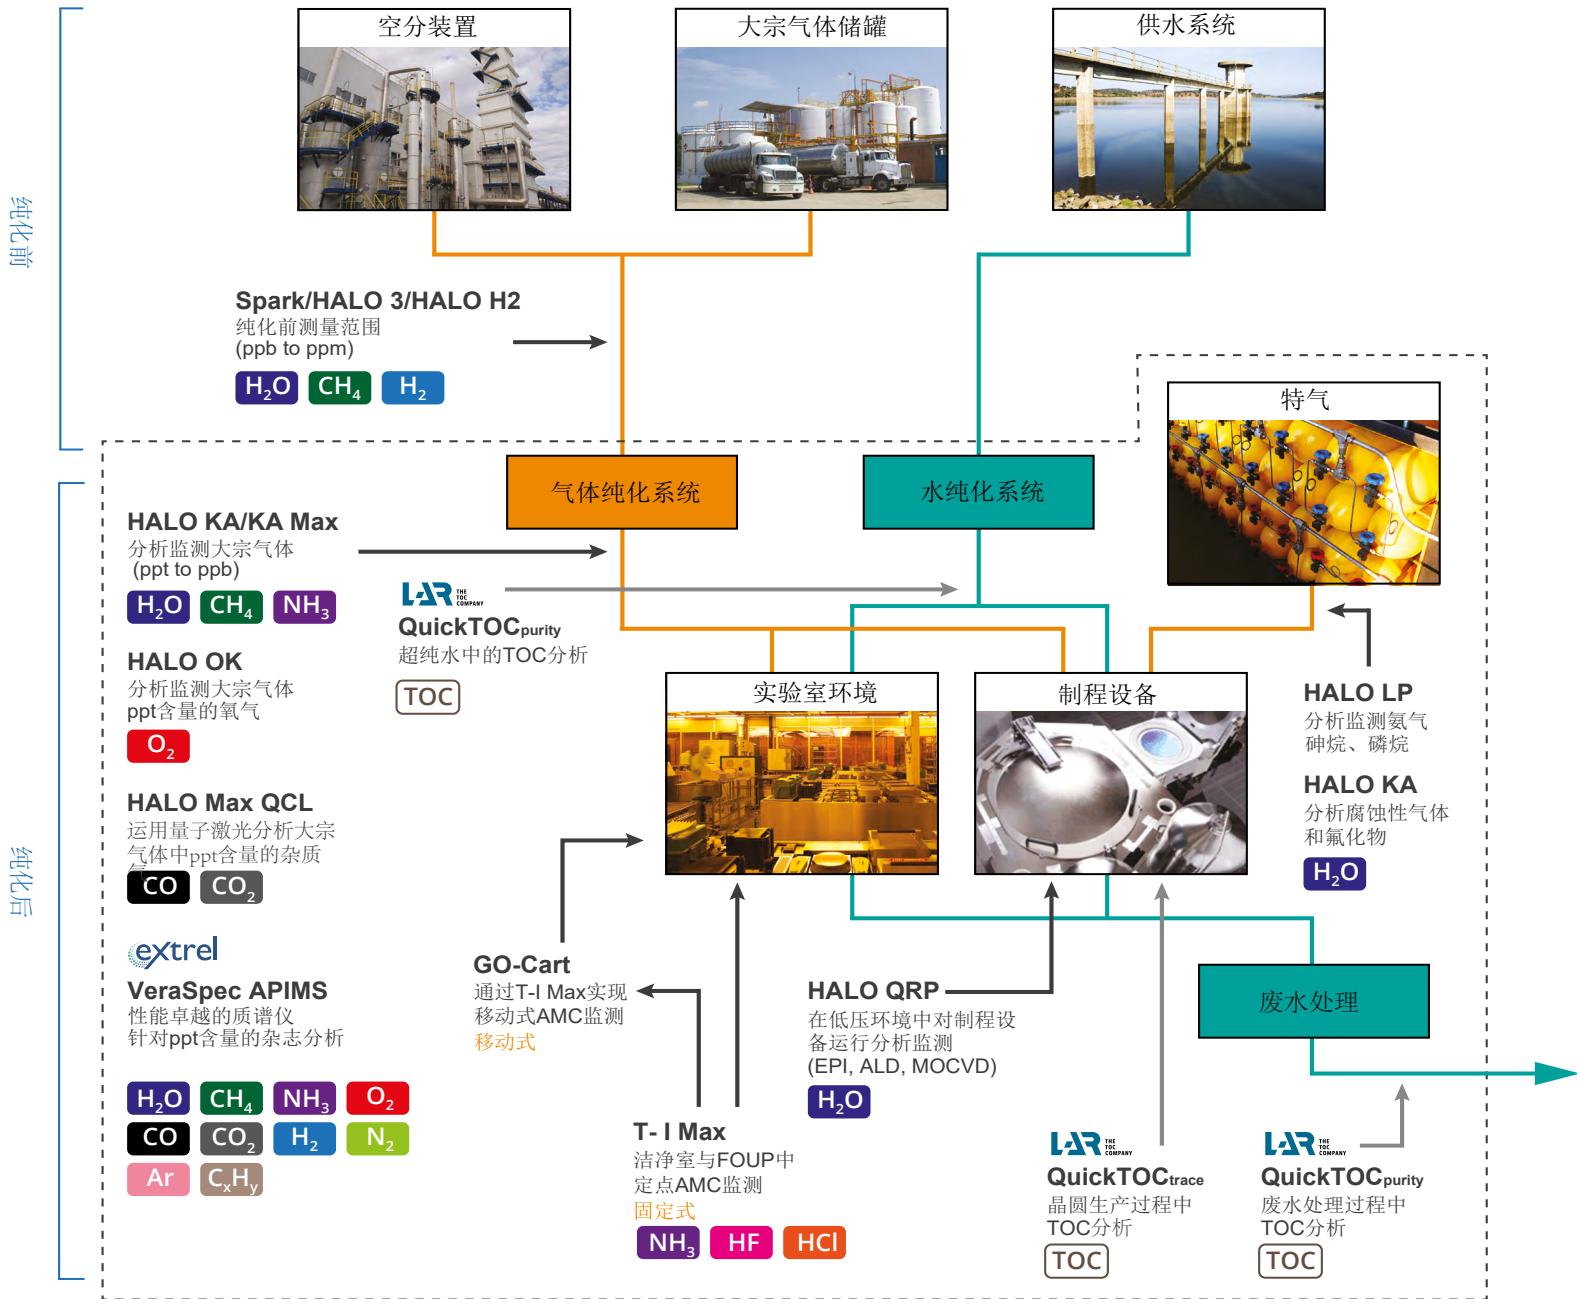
纯化前

空分装置

大宗气体储罐

供水系统

Spark/HALO 3/HALO H2
纯化前测量范围
(ppb to ppm)

$H_2O$ $CH_4$ $H_2$

特气

纯化后

气体纯化系统

水纯化系统

HALO KA/KA Max
分析监测大宗气体
(ppt to ppb)

$H_2O$ $CH_4$ $NH_3$

LAR THE TOC COMPANY
QuickTOCpurity
超纯水中的TOC分析

TOC

HALO OK
分析监测大宗气体
ppt含量的氧气

$O_2$

实验室环境

制程设备

HALO LP
分析监测氨气
砷烷、磷烷

HALO KA
分析腐蚀性气体
和氟化物

$H_2O$

HALO Max QCL
运用量子激光分析大宗气体中ppt含量的杂质

CO $CO_2$

extrel
VeraSpec APIMS
性能卓越的质谱仪
针对ppt含量的杂志分析

$H_2O$ $CH_4$ $NH_3$ $O_2$
CO $CO_2$ $H_2$ $N_2$
Ar $C_xH_y$

GO-Cart
通过T-I Max实现
移动式AMC监测
移动式

HALO QRP
在低压环境中对制程设备运行分析监测
(EPI, ALD, MOCVD)

$H_2O$

废水处理

T- I Max
洁净室与FOUP中
定点AMC监测
固定式

$NH_3$ HF HCl

LAR THE TOC COMPANY
QuickTOCtrace
晶圆生产过程中
TOC分析

TOC

LAR THE TOC COMPANY
QuickTOCpurity
废水处理过程中
TOC分析

TOC